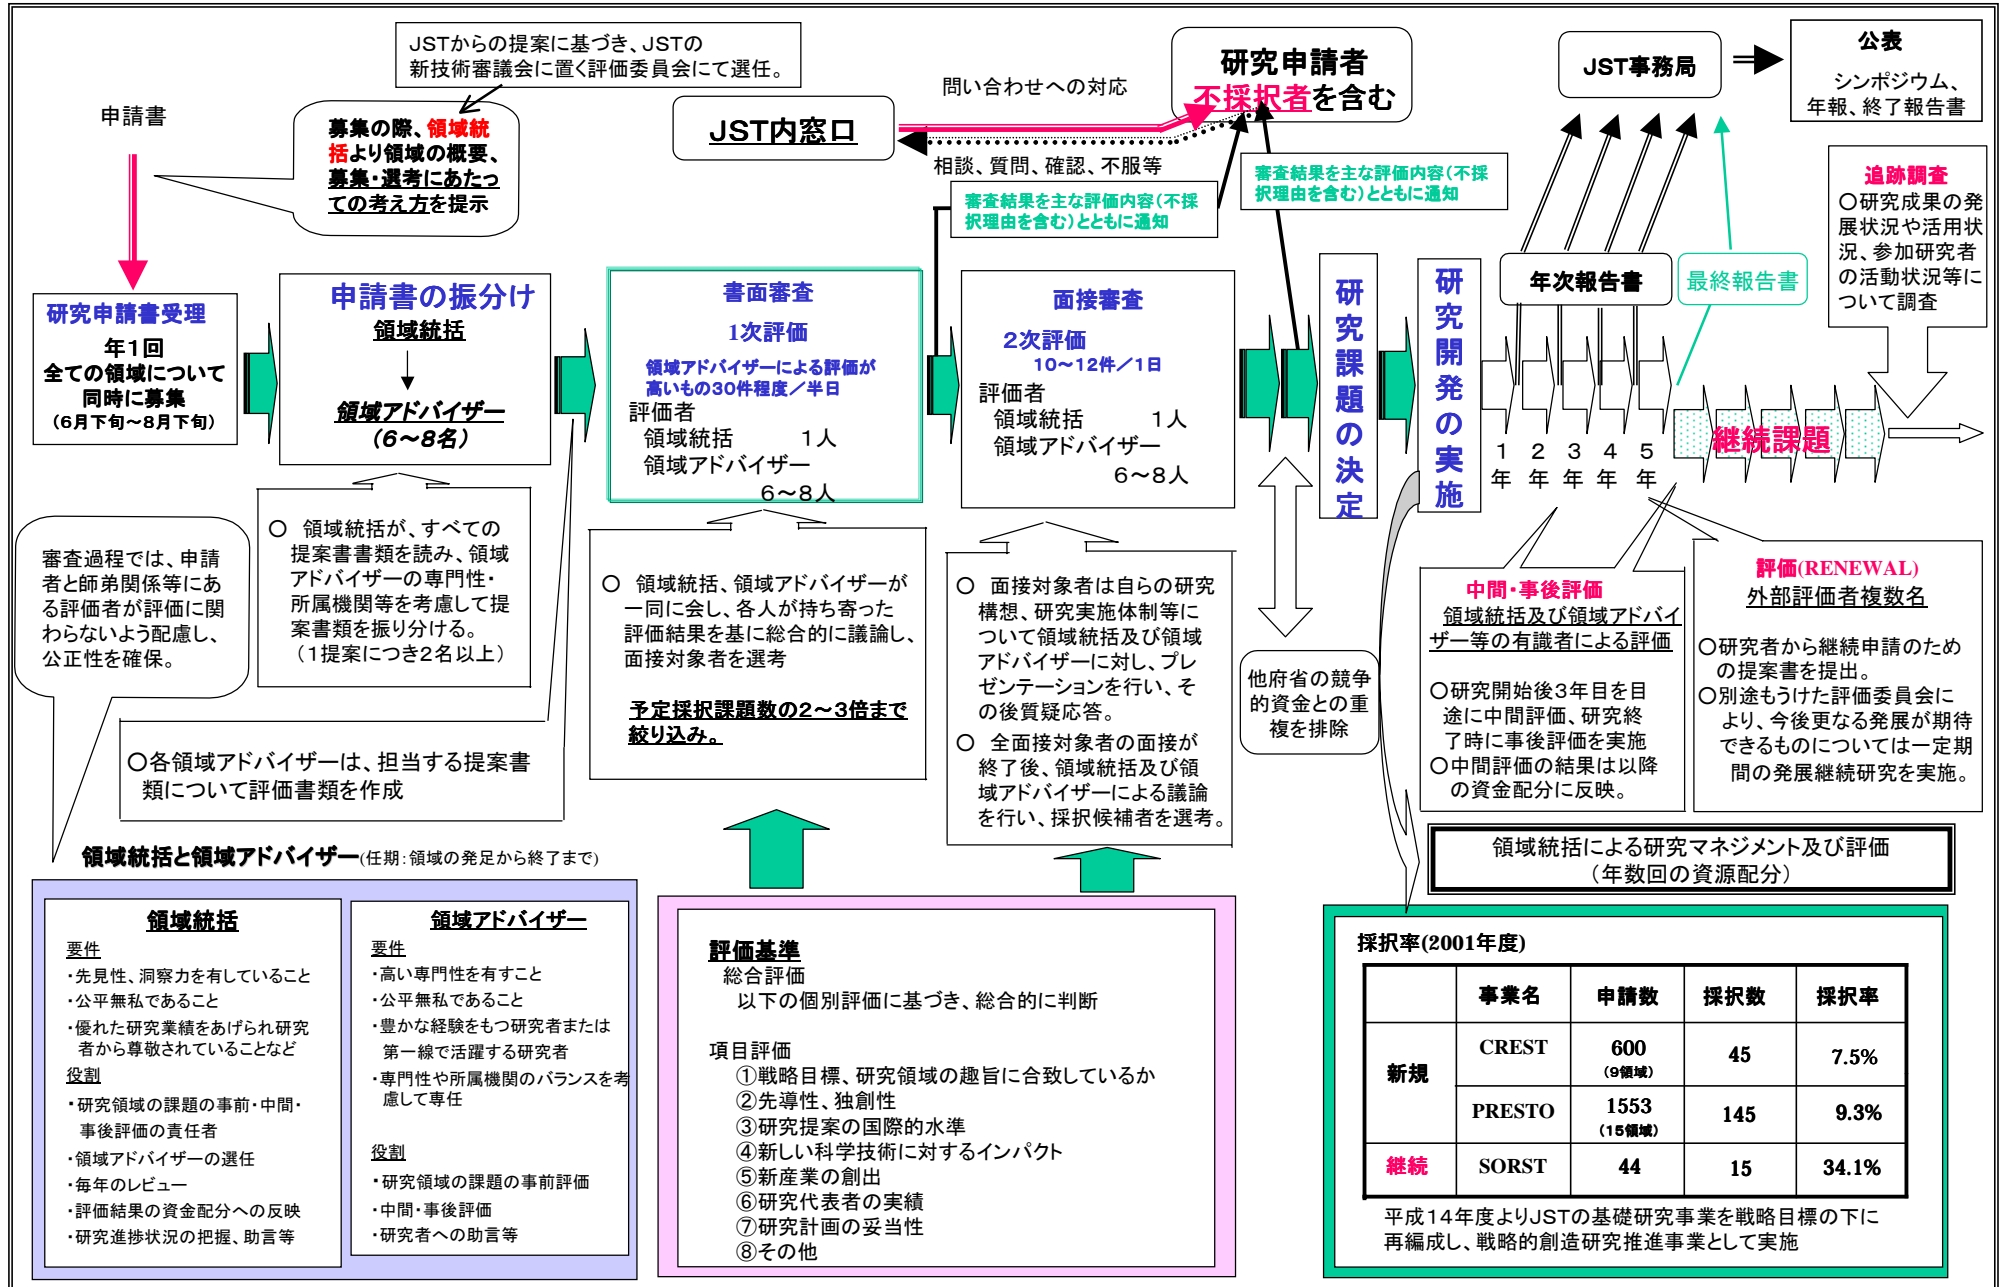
JSTからの提案に基づき、JSTの新技術審議会に置く評価委員会にて選任。

申請書

募集の際、領域統括より領域の概要、募集・選考にあたっての考え方を提示

JST内窓口

問い合わせへの対応

相談、質問、確認、不服等

研究申請者 不採択者を含む

JST事務局

公表
シンポジウム、年報、終了報告書

審査結果を主な評価内容(不採択理由を含む)とともに通知

審査結果を主な評価内容(不採択理由を含む)とともに通知

追跡調査
○研究成果の発展状況や活用状況、参加研究者の活動状況等について調査

研究申請書受理
年1回
全ての領域について同時に募集
(6月下旬～8月下旬)

申請書の振分け
領域統括
領域アドバイザー
(6～8名)

書面審査
1次評価
領域アドバイザーによる評価が高いもの30件程度／半日
評価者
領域統括 1人
領域アドバイザー 6～8人

面接審査
2次評価
10～12件／1日
評価者
領域統括 1人
領域アドバイザー 6～8人

研究課題の決定

研究開発の実施

年次報告書

最終報告書

1年 2年 3年 4年 5年

継続課題

審査過程では、申請者と師弟関係等にある評価者が評価に関わらないよう配慮し、公正性を確保。

○ 領域統括が、すべての提案書書類を読み、領域アドバイザーの専門性・所属機関等を考慮して提案書類を振り分ける。(1提案につき2名以上)

○ 領域統括、領域アドバイザーが一同に会し、各人が持ち寄った評価結果を基に総合的に議論し、面接対象者を選考

予定採択課題数の2～3倍まで絞り込み。

○ 面接対象者は自らの研究構想、研究実施体制等について領域統括及び領域アドバイザーに対し、プレゼンテーションを行い、その後質疑応答。
○ 全面接対象者の面接が終了後、領域統括及び領域アドバイザーによる議論を行い、採択候補者を選考。

他府省の競争的資金との重複を排除

中間・事後評価
領域統括及び領域アドバイザー等の有識者による評価
○研究開始後3年目を目途に中間評価、研究終了時に事後評価を実施
○中間評価の結果は以降の資金配分に反映。

評価(RENEWAL)
外部評価者複数名
○研究者から継続申請のための提案書を提出。
○別途もうけた評価委員会により、今後更なる発展が期待できるものについては一定期間の発展継続研究を実施。

○各領域アドバイザーは、担当する提案書類について評価書類を作成

領域統括と領域アドバイザー(任期:領域の発足から終了まで)

領域統括と領域アドバイザーによる研究マネジメント及び評価(年数回の資源配分)

領域統括
要件
・先見性、洞察力を有していること
・公平無私であること
・優れた研究業績をあげられ研究者から尊敬されていることなど
役割
・研究領域の課題の事前・中間・事後評価の責任者
・領域アドバイザーの選任
・毎年のレビュー
・評価結果の資金配分への反映
・研究進捗状況の把握、助言等

領域アドバイザー
要件
・高い専門性を有すること
・公平無私であること
・豊かな経験をもつ研究者または第一線で活躍する研究者
・専門性や所属機関のバランスを考慮して専任
役割
・研究領域の課題の事前評価
・中間・事後評価
・研究者への助言等

評価基準
総合評価
以下の個別評価に基づき、総合的に判断
項目評価
①戦略目標、研究領域の趣旨に合致しているか
②先導性、独創性
③研究提案の国際的水準
④新しい科学技術に対するインパクト
⑤新産業の創出
⑥研究代表者の実績
⑦研究計画の妥当性
⑧その他

採択率(2001年度)

| | 事業名 | 申請数 | 採択数 | 採択率 |
|---|---|---|---|---|
| 新規 | CREST | 600 (9領域) | 45 | 7.5% |
| | PRESTO | 1553 (15領域) | 145 | 9.3% |
| 継続 | SORST | 44 | 15 | 34.1% |

平成14年度よりJSTの基礎研究事業を戦略目標の下に再編成し、戦略的創造研究推進事業として実施